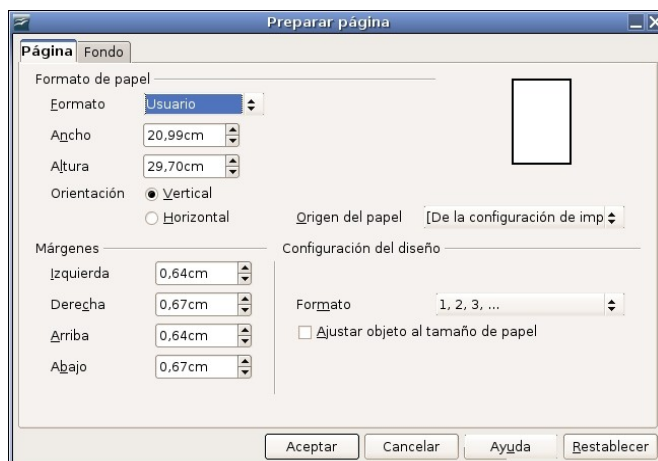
Preparar página

Página Fondo

Formato de papel

Formato Usuario

Ancho 20,99cm

Altura 29,70cm

Orientación Vertical

Horizontal

Origen del papel [De la configuración de imp

Márgenes

Izquierda 0,64cm

Derecha 0,67cm

Arriba 0,64cm

Abajo 0,67cm

Configuración del diseño

Formato 1, 2, 3, ...

Ajustar objeto al tamaño de papel

Aceptar Cancelar Ayuda Restablecer